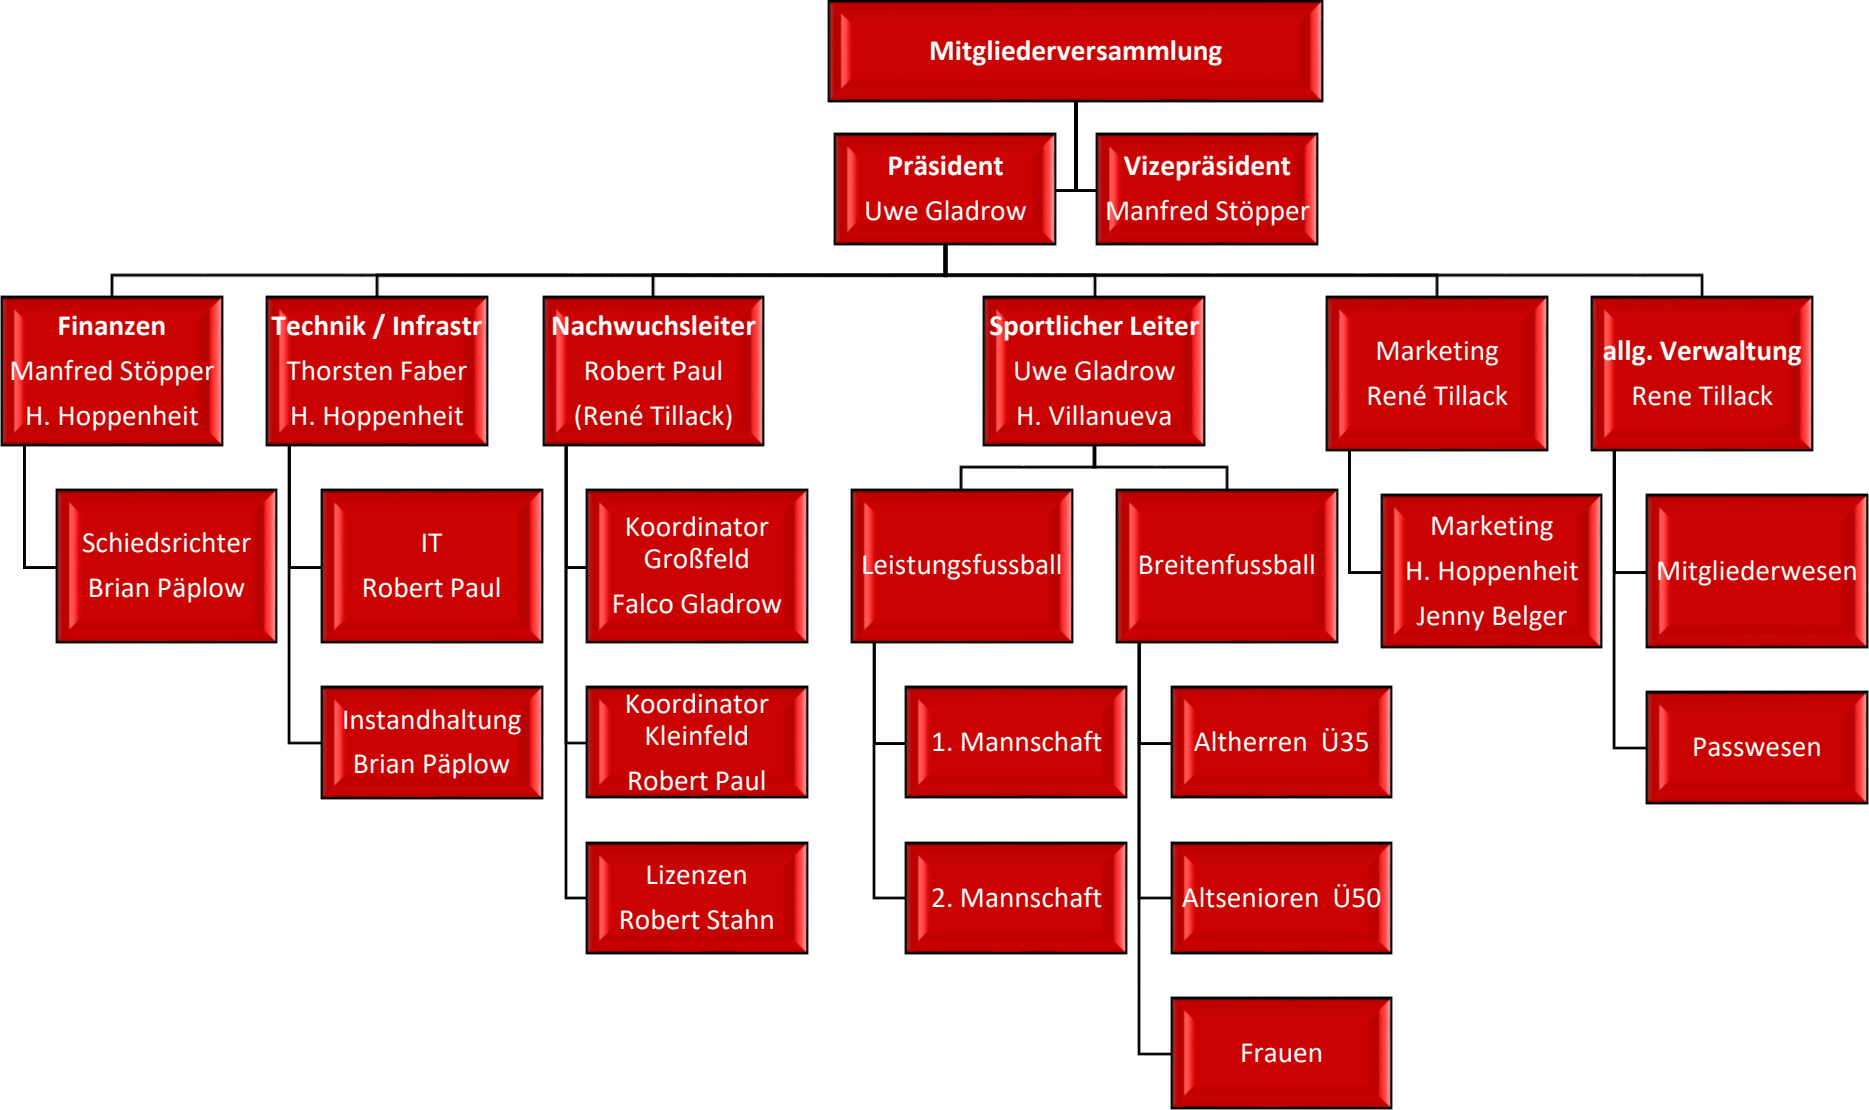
Mitgliederversammlung

Präsident
Uwe Gladrow

Vizepräsident
Manfred Stöpper

Finanzen
Manfred Stöpper
H. Hoppenheit

Schiedsrichter
Brian Päplow

Technik / Infrastr
Thorsten Faber
H. Hoppenheit

IT
Robert Paul

Instandhaltung
Brian Päplow

Nachwuchsleiter
Robert Paul
(René Tillack)

Koordinator Großfeld
Falco Gladrow

Koordinator Kleinfeld
Robert Paul

Lizenzen
Robert Stahn

Sportlicher Leiter
Uwe Gladrow
H. Villanueva

Leistungsfussball

1. Mannschaft

2. Mannschaft

Breitenfussball

Altherren Ü35

Altsenioren Ü50

Frauen

Marketing
René Tillack

Marketing
H. Hoppenheit
Jenny Belger

allg. Verwaltung
Rene Tillack

Mitgliederwesen

Passwesen